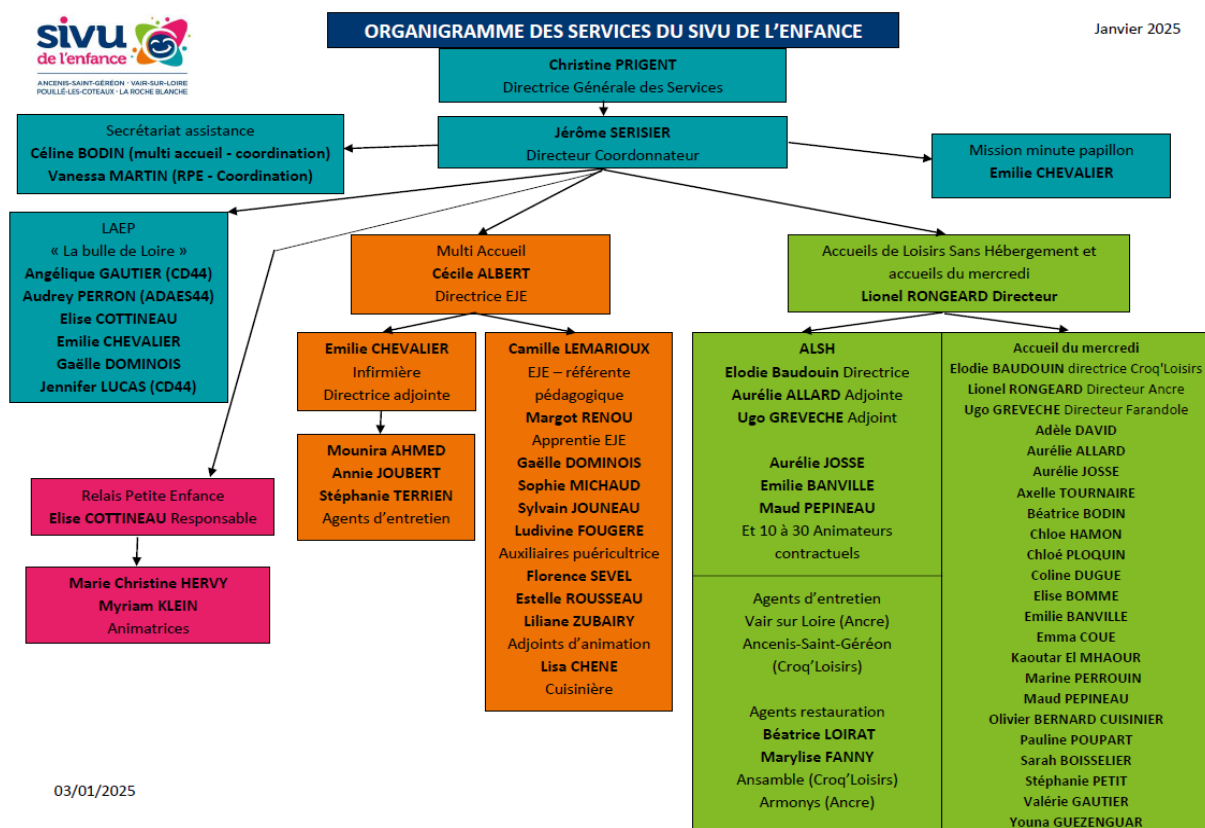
sivu de l'enfance
ANCENIS-SAINT-GÉRÉON · VAIR-SUR-LOIRE
POUILLÉ-LES-COTEAUX · LA ROCHE BLANCHE

ORGANIGRAMME DES SERVICES DU SIVU DE L'ENFANCE

Janvier 2025

Christine PRIGENT
Directrice Générale des Services

Jérôme SERISIER
Directeur Coordonnateur

Secrétariat assistance
Céline BODIN (multi accueil - coordination)
Vanessa MARTIN (RPE - Coordination)

Mission minute papillon
Emilie CHEVALIER

LAEP
« La bulle de Loire »
Angélique GAUTIER (CD44)
Audrey PERRON (ADAES44)
Elise COTTINEAU
Emilie CHEVALIER
Gaëlle DOMINOIS
Jennifer LUCAS (CD44)

Multi Accueil
Cécile ALBERT
Directrice EJE

Accueils de Loisirs Sans Hébergement et accueils du mercredi
Lionel RONGEARD Directeur

Emilie CHEVALIER
Infirmière
Directrice adjointe

Mounira AHMED
Annie JOUBERT
Stéphanie TERRIEN
Agents d'entretien

Camille LEMARIOUX
EJE – référente pédagogique
Margot RENOU
Apprentie EJE
Gaëlle DOMINOIS
Sophie MICHAUD
Sylvain JOUNEAU
Ludivine FOUGERE
Auxiliaires puéricultrice
Florence SEVEL
Estelle ROUSSEAU
Liliane ZUBAIRY
Adjoints d'animation
Lisa CHENE
Cuisinière

ALSH
Elodie Baudouin Directrice
Aurélie ALLARD Adjointe
Ugo GREVECHE Adjoint

Aurélie JOSSE
Emilie BANVILLE
Maud PEPINEAU
Et 10 à 30 Animateurs contractuels

Agents d'entretien
Vair sur Loire (Ancre)
Ancenis-Saint-Géréon (Croq'Loisirs)

Agents restauration
Béatrice LOIRAT
Marylise FANNY
Ansamble (Croq'Loisirs)
Armonys (Ancre)

Accueil du mercredi
Elodie BAUDOUIN directrice Croq'Loisirs
Lionel RONGEARD Directeur Ancre
Ugo GREVECHE Directeur Farandole
Adèle DAVID
Aurélie ALLARD
Aurélie JOSSE
Axelle TOURNAIRE
Béatrice BODIN
Chloe HAMON
Chloé PLOQUIN
Coline DUGUE
Elise BOMME
Emilie BANVILLE
Emma COUE
Kaoutar El MHAOUR
Marine PERROUIN
Maud PEPINEAU
Olivier BERNARD CUISINIER
Pauline POUPART
Sarah BOISSELIER
Stéphanie PETIT
Valérie GAUTIER
Youna GUEZENGUAR

Relais Petite Enfance
Elise COTTINEAU Responsable

Marie Christine HERVY
Myriam KLEIN
Animatrices

03/01/2025